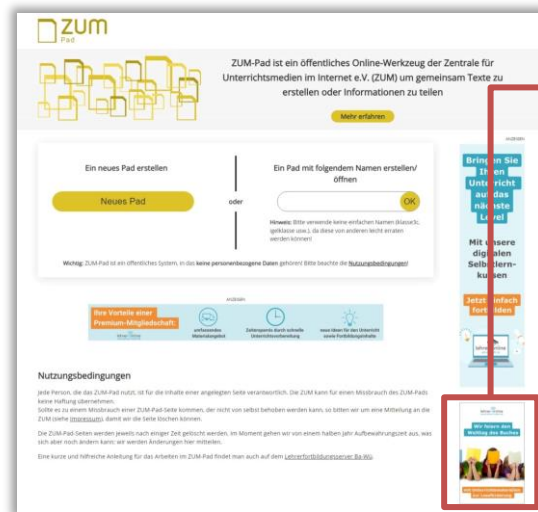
ZUM Pad

ZUM-Pad ist ein öffentliches Online-Werkzeug der Zentrale für Unterrichtsmedien im Internet e.V. (ZUM) um gemeinsam Texte zu erstellen oder Informationen zu teilen

Mehr erfahren

Ein neues Pad erstellen

Neues Pad

oder

Ein Pad mit folgendem Namen erstellen/öffnen

OK

Hinweis: Bitte verwende keine einfachen Namen (klasse5c, 6eklasse usw.), da diese von anderen leicht erraten werden können!

Wichtig: ZUM-Pad ist ein öffentliches System, in das keine personenbezogene Daten gehören! Bitte beachte die Nutzungsbedingungen!

Anzeige

Ihre Vorteile einer Premium-Mitgliedschaft:

umfassendes Materialangebot

Zeitersparnis durch schnelle Unterrichtsvorbereitung

neue Ideen für den Unterricht sowie Fortbildungsinhalte

Anzeige

Bringen Sie Ihren Unterricht auf das nächste Level

Mit unsere digitalen Selbstlernkursen

Jetzt einfach fortbilden

Nutzungsbedingungen

Jede Person, die das ZUM-Pad nutzt, ist für die Inhalte einer angelegten Seite verantwortlich. Die ZUM kann für einen Missbrauch des ZUM-Pads keine Haftung übernehmen.
Sollte es zu einem Missbrauch einer ZUM-Pad-Seite kommen, der nicht von selbst behoben werden kann, so bitten wir um eine Mitteilung an die ZUM (siehe Impressum), damit wir die Seite löschen können.

Die ZUM-Pad-Seiten werden jeweils nach einiger Zeit gelöscht werden. Im Moment gehen wir von einem halben Jahr Aufbewahrungszeit aus, was sich aber noch ändern kann; wir werden Änderungen hier mitteilen.

Eine kurze und hilfreiche Anleitung für das Arbeiten im ZUM-Pad findet man auch auf dem Lehrerfortbildungsserver Ba-Wü.

Wir feiern den Welttag des Buches